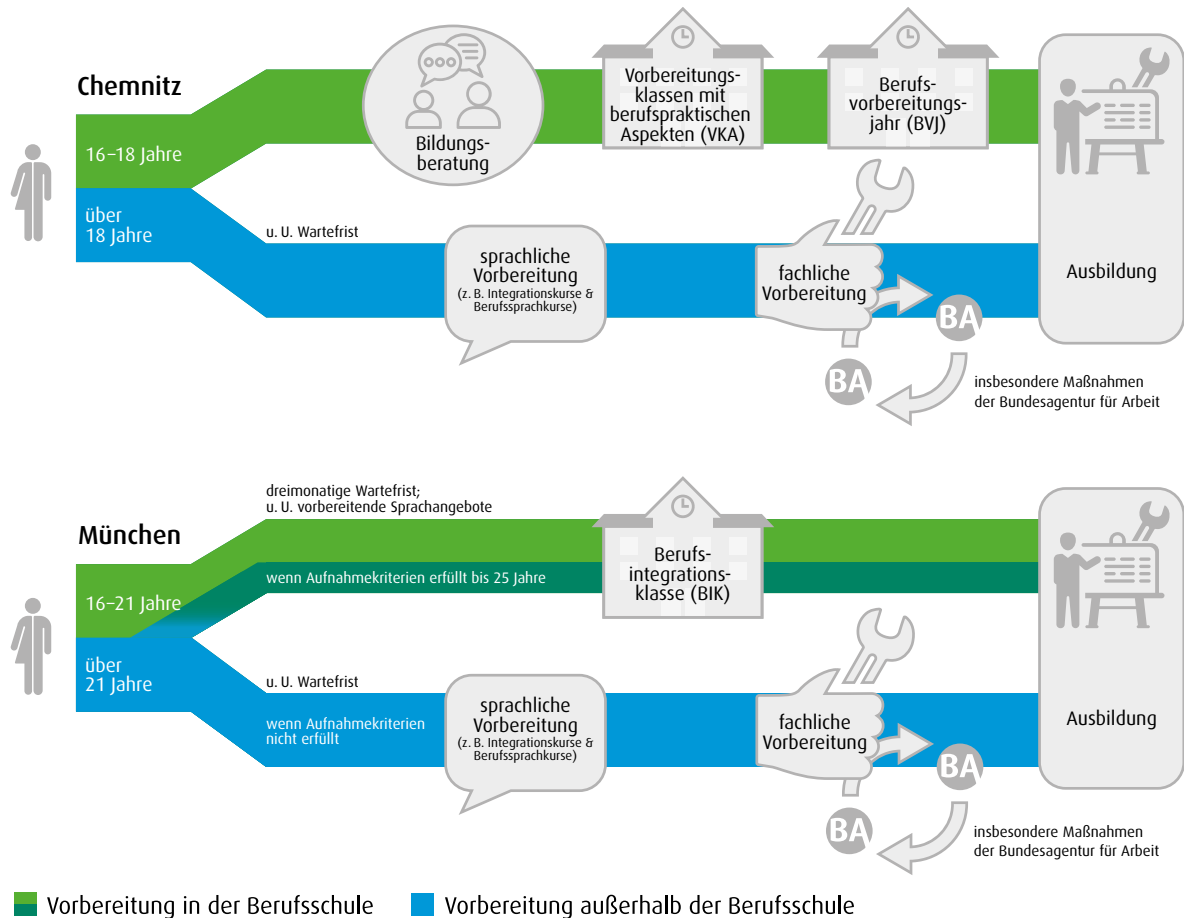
Chemnitz

16–18 Jahre

über 18 Jahre

Bildungsberatung

Vorbereitungsklassen mit berufspraktischen Aspekten (VKA)

Berufsvorbereitungsjahr (BVJ)

u. U. Wartefrist

sprachliche Vorbereitung
(z. B. Integrationskurse & Berufssprachkurse)

fachliche Vorbereitung

BA

BA

insbesondere Maßnahmen der Bundesagentur für Arbeit

Ausbildung

München

dreimonatige Wartefrist;
u. U. vorbereitende Sprachangebote

16–21 Jahre

wenn Aufnahmekriterien erfüllt bis 25 Jahre

Berufsintegrationsklasse (BIK)

über 21 Jahre

u. U. Wartefrist

wenn Aufnahmekriterien nicht erfüllt

sprachliche Vorbereitung
(z. B. Integrationskurse & Berufssprachkurse)

fachliche Vorbereitung

BA

BA

insbesondere Maßnahmen der Bundesagentur für Arbeit

Ausbildung

Vorbereitung in der Berufsschule

Vorbereitung außerhalb der Berufsschule